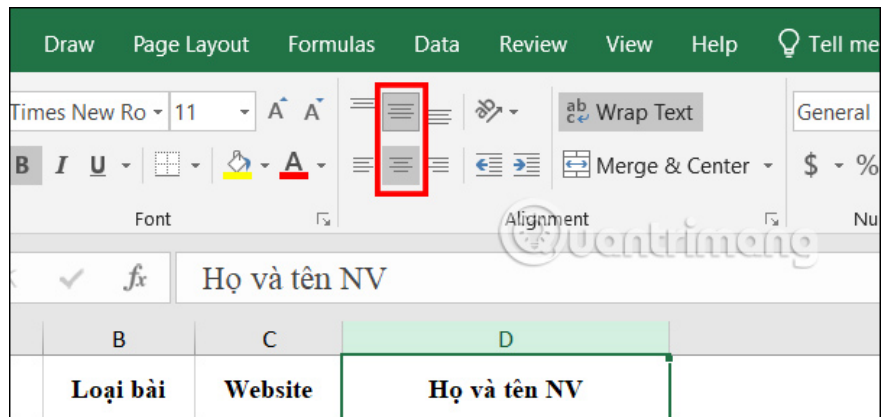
Draw Page Layout Formulas Data Review View Help Tell me

Times New Ro 11 A A

B I U A

ab Wrap Text

Merge & Center

General

$ %

Font

Alignment

Nu

quantrimang

fx Họ và tên NV

| B | C | D |
|---|---|---|
| Loại bài | Website | Họ và tên NV |